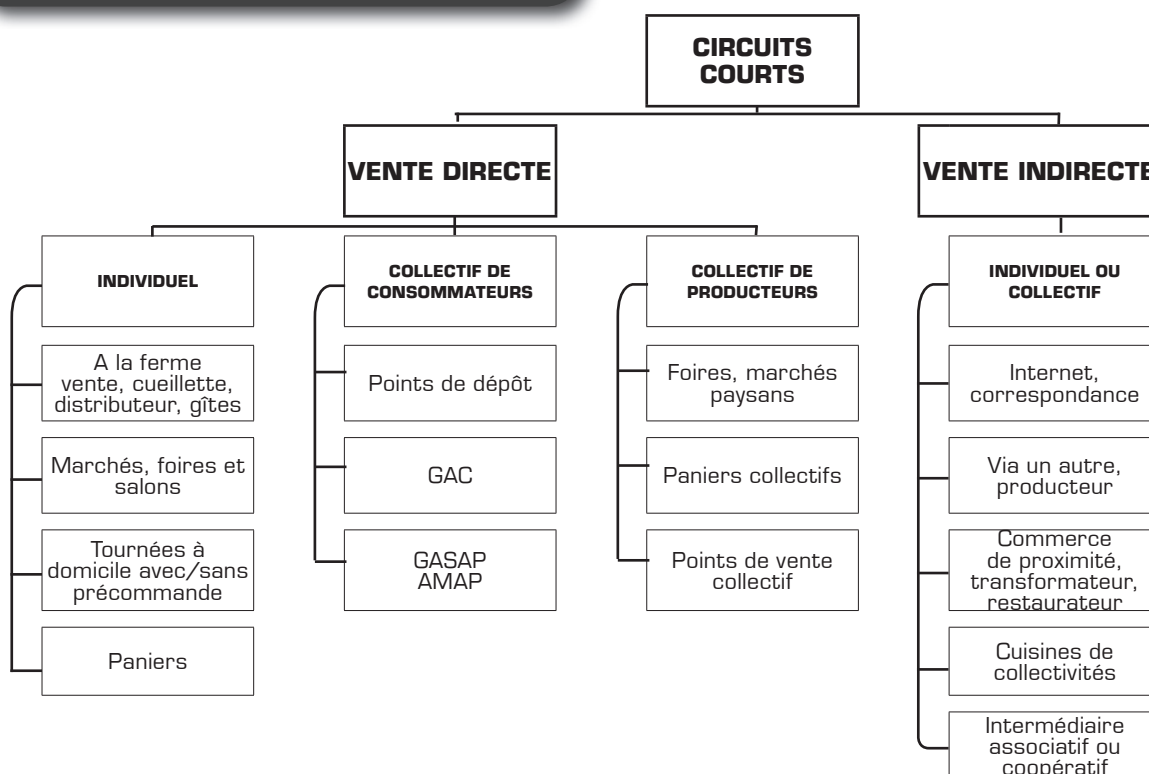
CIRCUITS COURTS

VENTE DIRECTE

VENTE INDIRECTE

INDIVIDUEL

A la ferme vente, cueillette, distributeur, gîtes

Marchés, foires et salons

Tournées à domicile avec/sans précommande

Paniers

COLLECTIF DE CONSOMMATEURS

Points de dépôt

GAC

GASAP AMAP

COLLECTIF DE PRODUCTEURS

Foires, marchés paysans

Paniers collectifs

Points de vente collectif

INDIVIDUEL OU COLLECTIF

Internet, correspondance

Via un autre, producteur

Commerce de proximité, transformateur, restaurateur

Cuisines de collectivités

Intermédiaire associatif ou coopératif